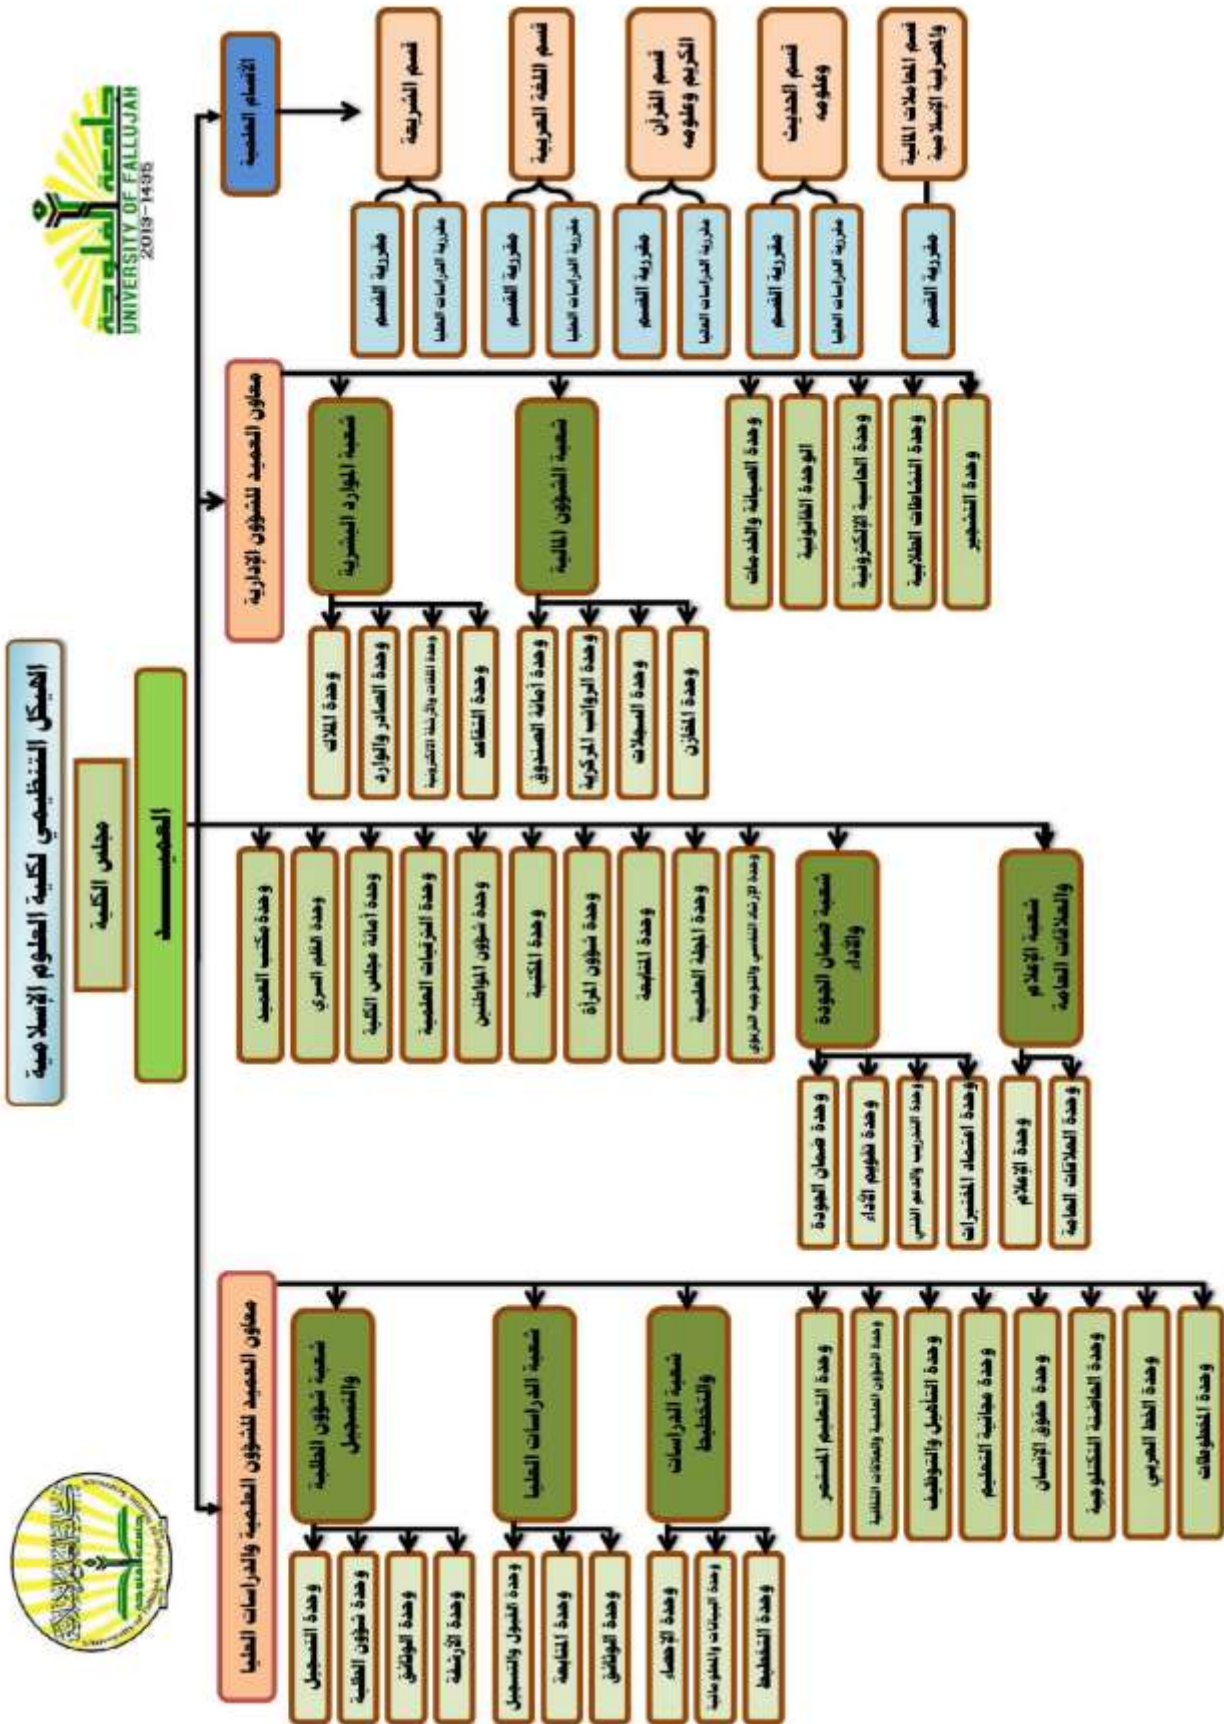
جامعة الفلوجة
UNIVERSITY OF FALLUJAH
2013 - 1435

الهيكل التنظيمي لكلية العلوم الإسلامية

مجلس الكلية

العميد

الأقسام العلمية

قسم الشريعة
مقررية القسم
مقررية الدراسات العليا

قسم اللغة العربية
مقررية القسم
مقررية الدراسات العليا

قسم القرآن الكريم وعلومه
مقررية القسم
مقررية الدراسات العليا

قسم الحديث وعلومه
مقررية القسم
مقررية الدراسات العليا

قسم المعاملات المالية والمصرفية الإسلامية
مقررية القسم

معاون العميد للشؤون الإدارية

شعبة الموارد البشرية
وحدة الملاك
وحدة الصادر والوارد
وحدة الملفات والرقابة الالكترونية
وحدة التقاعد

شعبة الشؤون المالية
وحدة أمانة الصندوق
وحدة الرواتب المركزية
وحدة السجلات
وحدة المخازن

وحدة الصيانة والخدمات
الوحدة القانونية
وحدة الحاسبة الالكترونية
وحدة النشاطات الطلابية
وحدة التشجير

وحدة مكتب العميد
وحدة القلم السري
وحدة أمانة مجلس الكلية
وحدة الترقيات العلمية
وحدة شؤون المواطنين
وحدة المكتبة
وحدة شؤون المرأة
وحدة المتابعة
وحدة المجلة العلمية
وحدة الإرشاد النفسي والتوجيه التربوي

شعبة ضمان الجودة والأداء
وحدة ضمان الجودة
وحدة تقويم الأداء
وحدة التدريب والدعم الفني
وحدة اعتماد المختبرات

شعبة الإعلام والعلاقات العامة
وحدة الإعلام
وحدة العلاقات العامة

معاون العميد للشؤون العلمية والدراسات العليا

شعبة شؤون الطلبة والتسجيل
وحدة التسجيل
وحدة شؤون الطلبة
وحدة الوثائق
وحدة الأرشفة

شعبة الدراسات العليا
وحدة القبول والتسجيل
وحدة المتابعة
وحدة الوثائق

شعبة الدراسات والتخطيط
وحدة الإحصاء
وحدة البيانات والمعلومات
وحدة التخطيط

وحدة التعليم المستمر
وحدة الشؤون العلمية والعلاقات الثقافية
وحدة التأهيل والتوظيف
وحدة مجانية التعليم
وحدة حقوق الإنسان
وحدة الحاضنة التكنولوجية
وحدة الخط العربي
وحدة المخطوطات